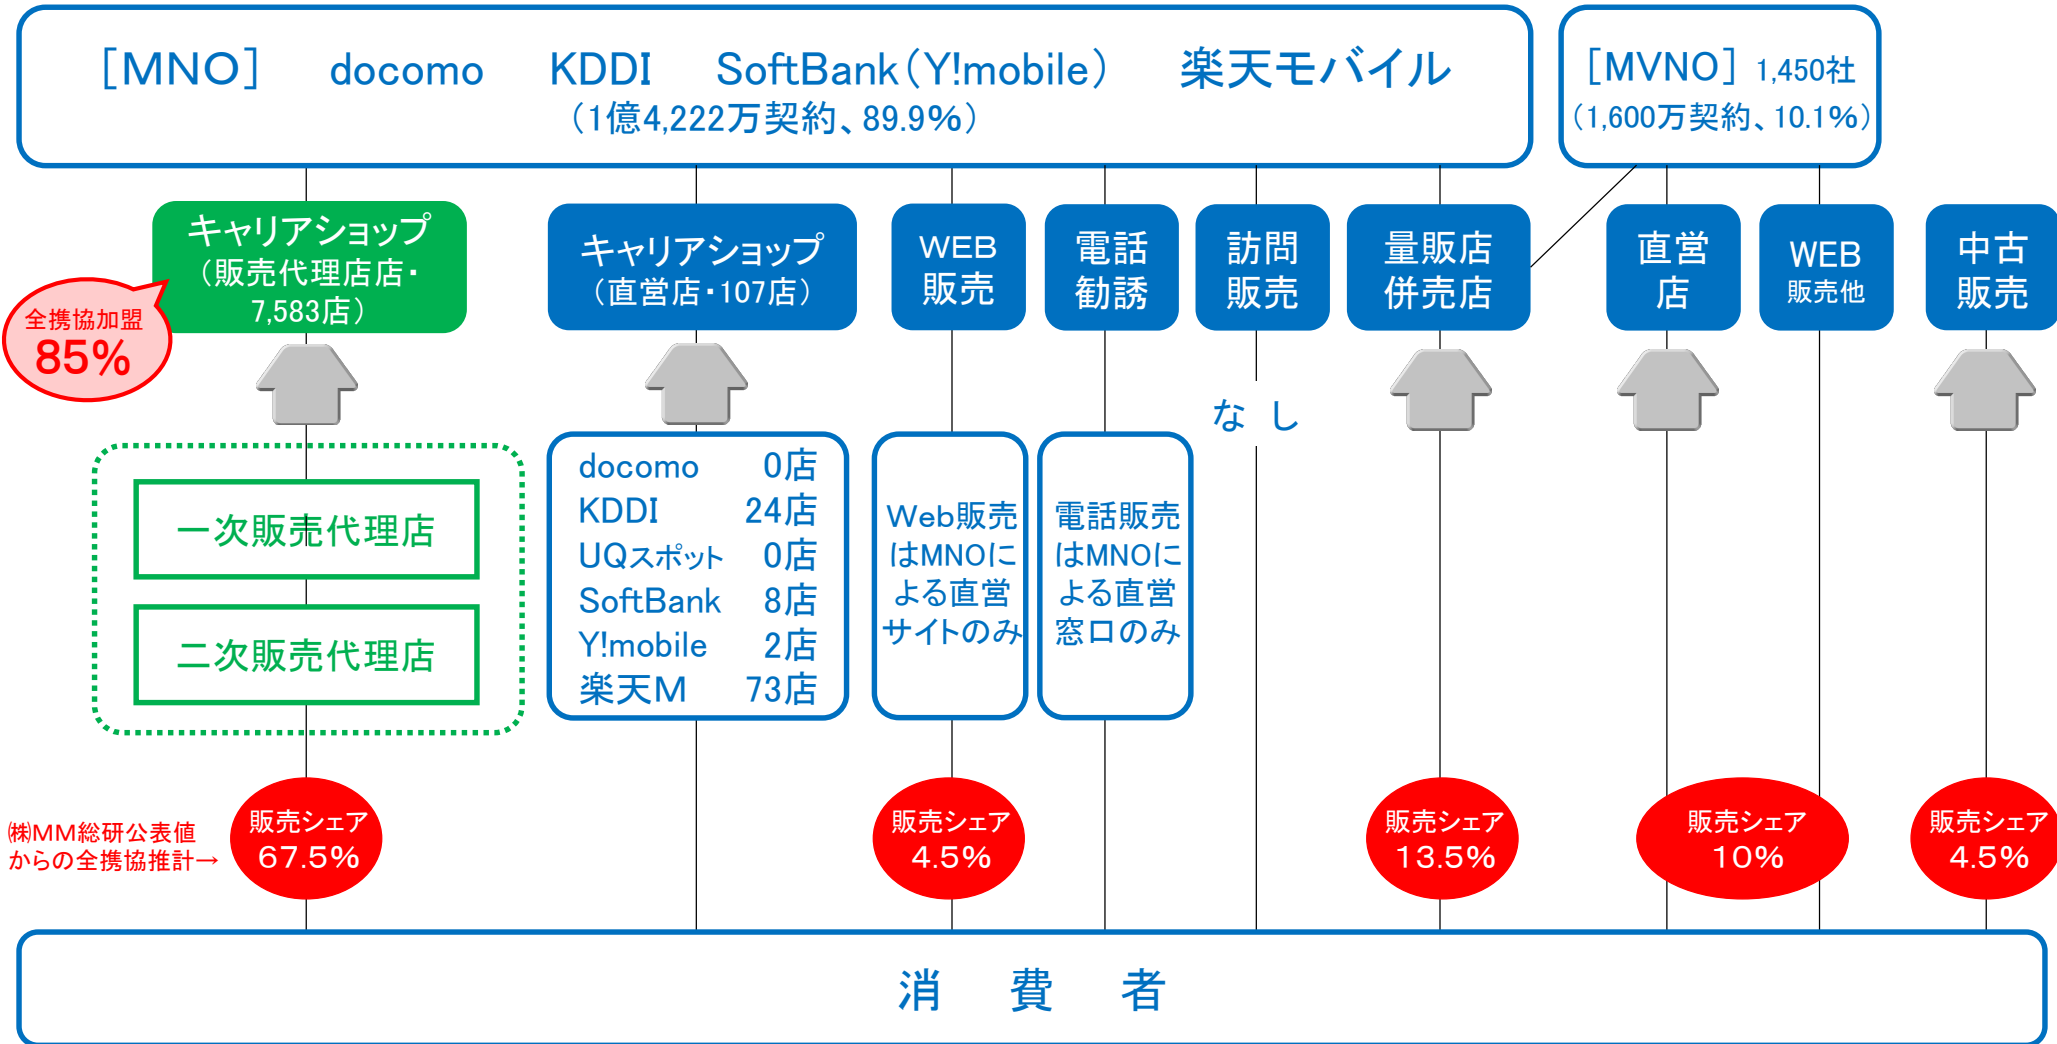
［MNO］ docomo KDDI SoftBank（Y!mobile） 楽天モバイル
（1億4,222万契約、89.9%）

［MVNO］1,450社
（1,600万契約、10.1%）

キャリアショップ
（販売代理店店・7,583店）

全携協加盟
85%

キャリアショップ
（直営店・107店）

WEB販売

電話勧誘

訪問販売

量販店併売店

直営店

WEB
販売他

中古販売

一次販売代理店

二次販売代理店

| docomo | 0店 |
|---|---|
| KDDI | 24店 |
| UQスポット | 0店 |
| SoftBank | 8店 |
| Y!mobile | 2店 |
| 楽天M | 73店 |

Web販売はMNOによる直営サイトのみ

電話販売はMNOによる直営窓口のみ

な し

㈱MM総研公表値からの全携協推計→

販売シェア
67.5%

販売シェア
4.5%

販売シェア
13.5%

販売シェア
10%

販売シェア
4.5%

消 費 者